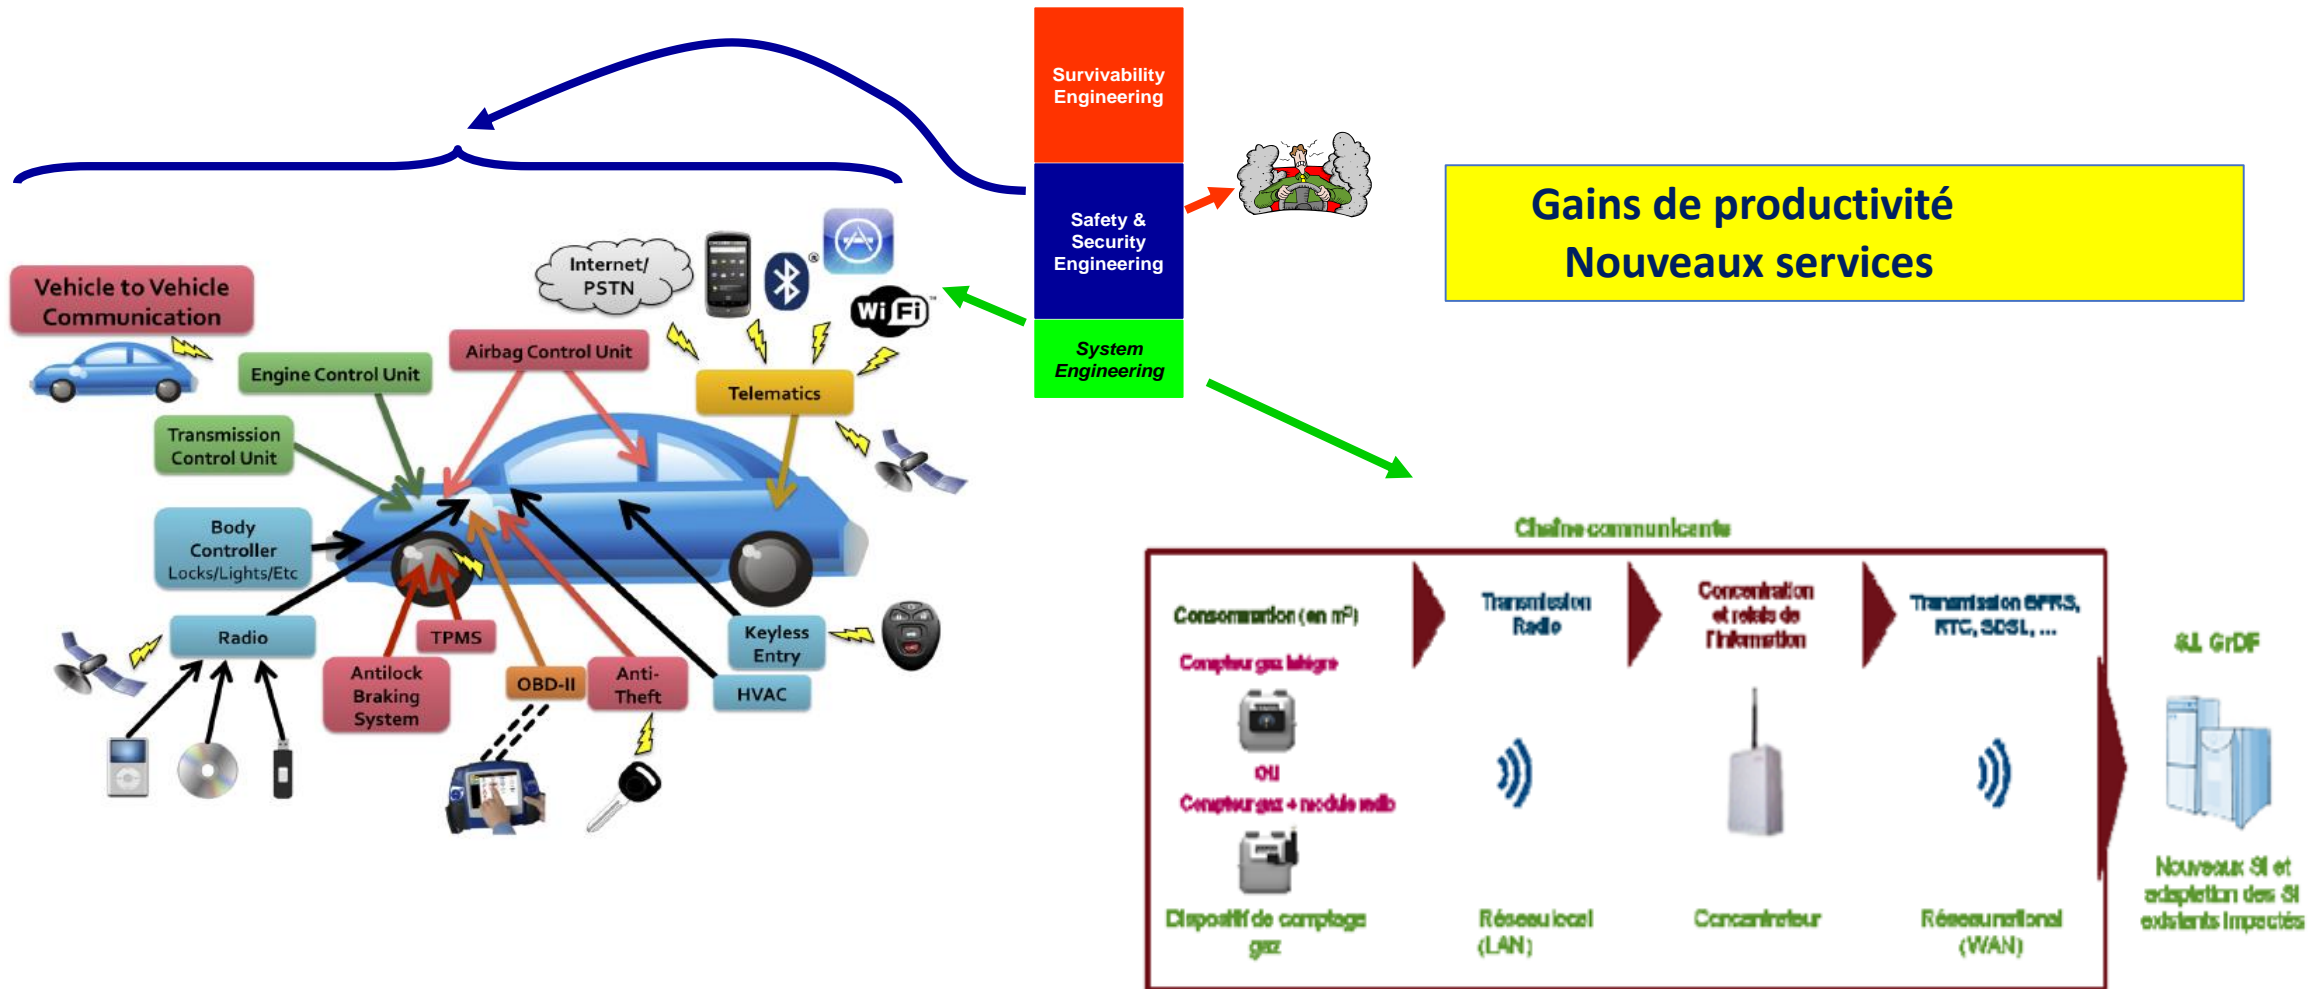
Survivability Engineering

Safety & Security Engineering

System Engineering

Gains de productivité
Nouveaux services

Vehicle to Vehicle Communication

Internet/ PSTN

Wi Fi

Engine Control Unit

Airbag Control Unit

Telematics

Transmission Control Unit

Body Controller Locks/Lights/Etc

Radio

TPMS

Antilock Braking System

OBD-II

Anti-Theft

HVAC

Keyless Entry

Chaîne communicante

Consommation (en m³)

Compteur gaz intégré

OU

Compteur gaz + module radio

Dispositif de comptage gaz

Transmission Radio

Réseau local (LAN)

Concentration et relais de l'information

Concentrateur

Transmission GPRS, RTC, SDSL, ...

Réseau national (WAN)

SI GrDF

Nouveaux SI et adaptation des SI existants impactés